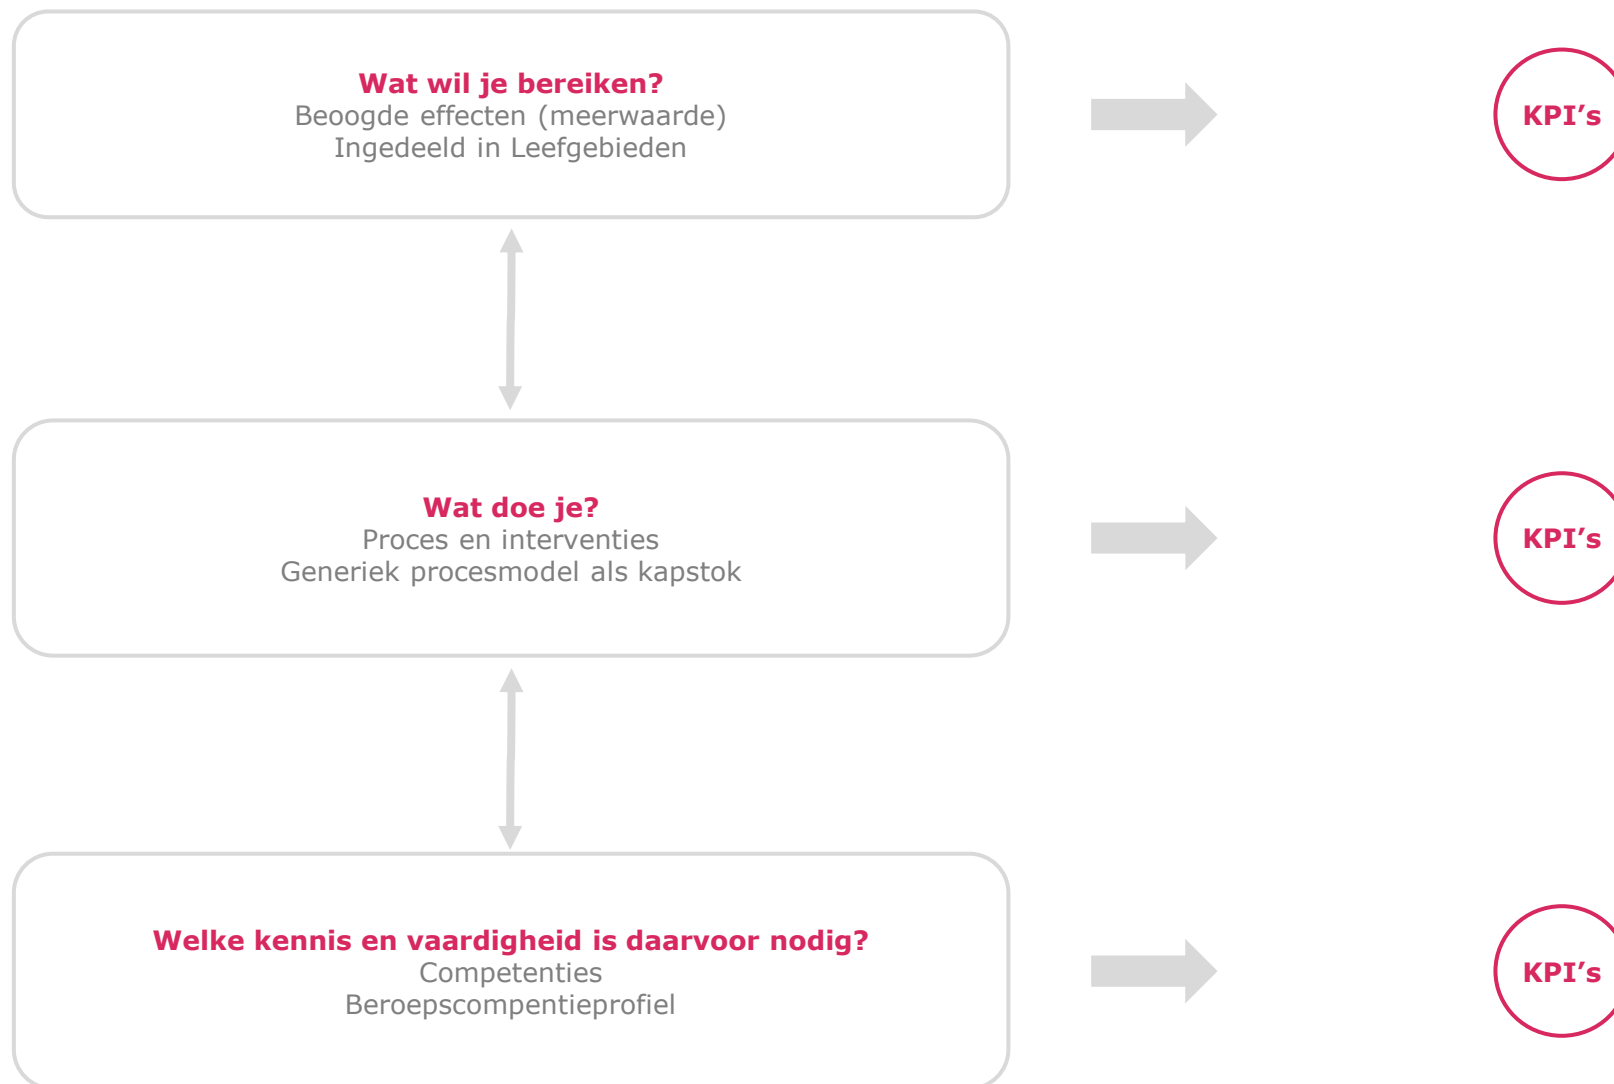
**Wat wil je bereiken?**
Beoogde effecten (meerwaarde)
Ingedeeld in Leefgebieden

KPI’s

**Wat doe je?**
Proces en interventies
Generiek procesmodel als kapstok

KPI’s

**Welke kennis en vaardigheid is daarvoor nodig?**
Competenties
Beroepscompentieprofiel

KPI’s